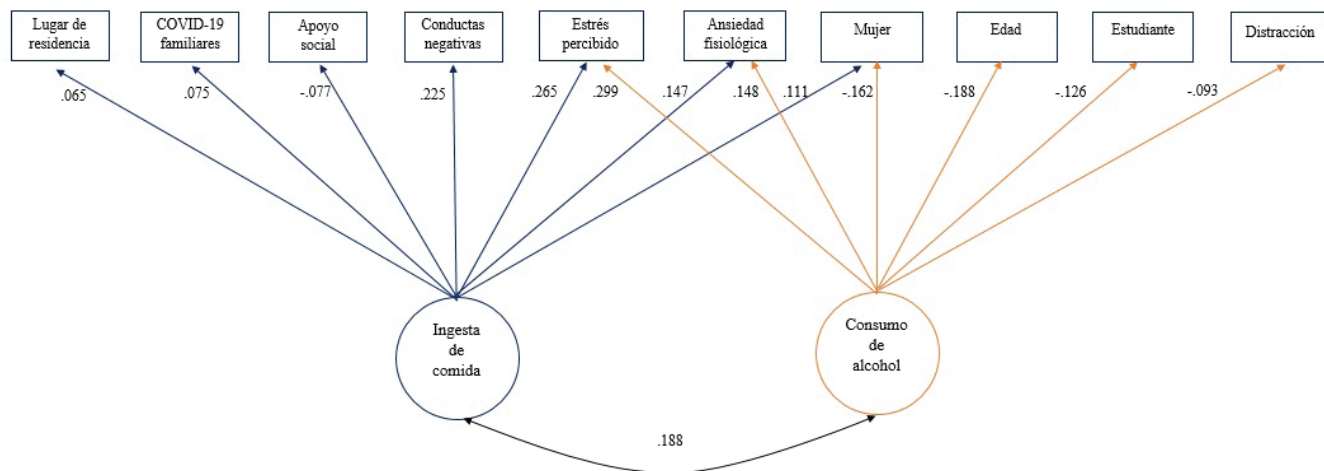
Lugar de residencia

COVID-19 familiares

Apoyo social

Conductas negativas

Estrés percibido

Ansiedad fisiológica

Mujer

Edad

Estudiante

Distracción

.065

.075

-.077

.225

.265

.299

.147

.148

.111

-.162

-.188

-.126

-.093

Ingesta de comida

Consumo de alcohol

.188